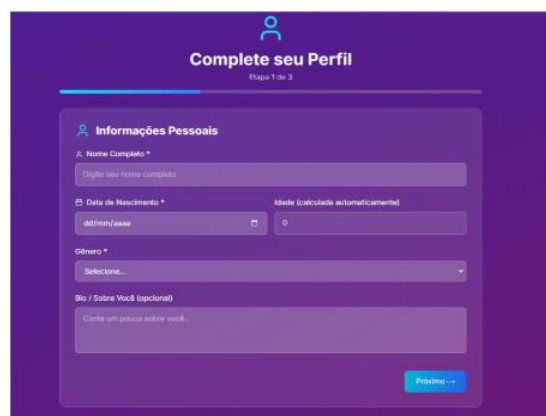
Complete seu Perfil

Etapa 1 de 3

Informações Pessoais

Nome Completo *

Digite seu nome completo

Data de Nascimento *

dd/mm/aaaa

Idade (calculada automaticamente)

0

Gênero *

Selecione...

Bio / Sobre Você (opcional)

Conte um pouco sobre você...

Próximo →